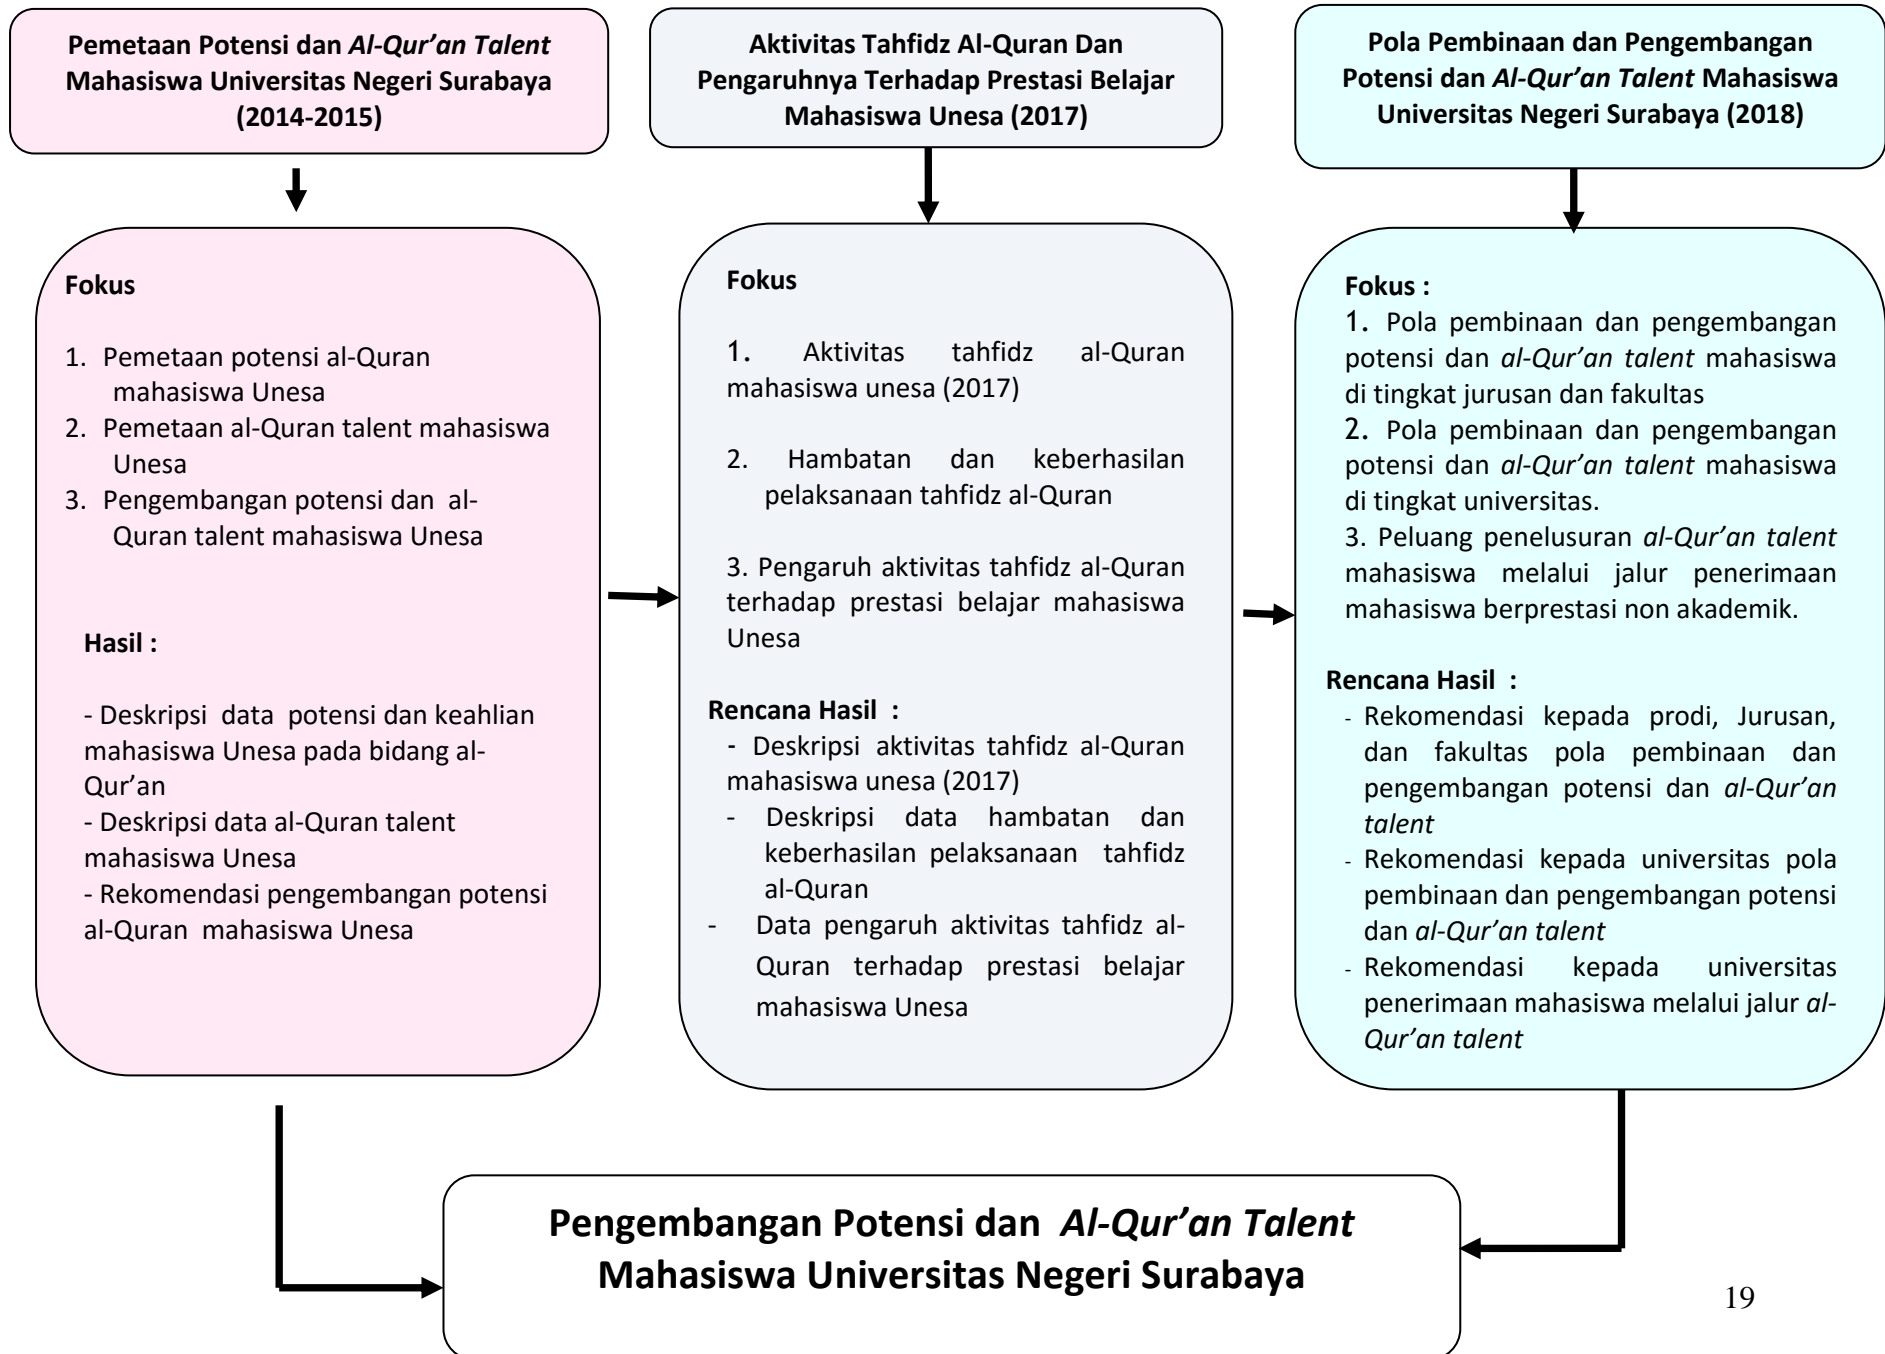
Pemetaan Potensi dan Al-Qur'an Talent Mahasiswa Universitas Negeri Surabaya (2014-2015)

Aktivitas Tahfidz Al-Quran Dan Pengaruhnya Terhadap Prestasi Belajar Mahasiswa Unesa (2017)

Pola Pembinaan dan Pengembangan Potensi dan Al-Qur'an Talent Mahasiswa Universitas Negeri Surabaya (2018)

Fokus

1. Pemetaan potensi al-Quran mahasiswa Unesa
2. Pemetaan al-Quran talent mahasiswa Unesa
3. Pengembangan potensi dan al-Quran talent mahasiswa Unesa

Hasil :

- Deskripsi data potensi dan keahlian mahasiswa Unesa pada bidang al-Qur'an
- Deskripsi data al-Quran talent mahasiswa Unesa
- Rekomendasi pengembangan potensi al-Quran mahasiswa Unesa

Fokus

1. Aktivitas tahfidz al-Quran mahasiswa unesa (2017)

2. Hambatan dan keberhasilan pelaksanaan tahfidz al-Quran

3. Pengaruh aktivitas tahfidz al-Quran terhadap prestasi belajar mahasiswa Unesa

Rencana Hasil :
- Deskripsi aktivitas tahfidz al-Quran mahasiswa unesa (2017)
- Deskripsi data hambatan dan keberhasilan pelaksanaan tahfidz al-Quran
- Data pengaruh aktivitas tahfidz al-Quran terhadap prestasi belajar mahasiswa Unesa

Fokus :
1. Pola pembinaan dan pengembangan potensi dan al-Qur'an talent mahasiswa di tingkat jurusan dan fakultas
2. Pola pembinaan dan pengembangan potensi dan al-Qur'an talent mahasiswa di tingkat universitas.
3. Peluang penelusuran al-Qur'an talent mahasiswa melalui jalur penerimaan mahasiswa berprestasi non akademik.

Rencana Hasil :
- Rekomendasi kepada prodi, Jurusan, dan fakultas pola pembinaan dan pengembangan potensi dan al-Qur'an talent
- Rekomendasi kepada universitas pola pembinaan dan pengembangan potensi dan al-Qur'an talent
- Rekomendasi kepada universitas penerimaan mahasiswa melalui jalur al-Qur'an talent

Pengembangan Potensi dan Al-Qur'an Talent Mahasiswa Universitas Negeri Surabaya

19